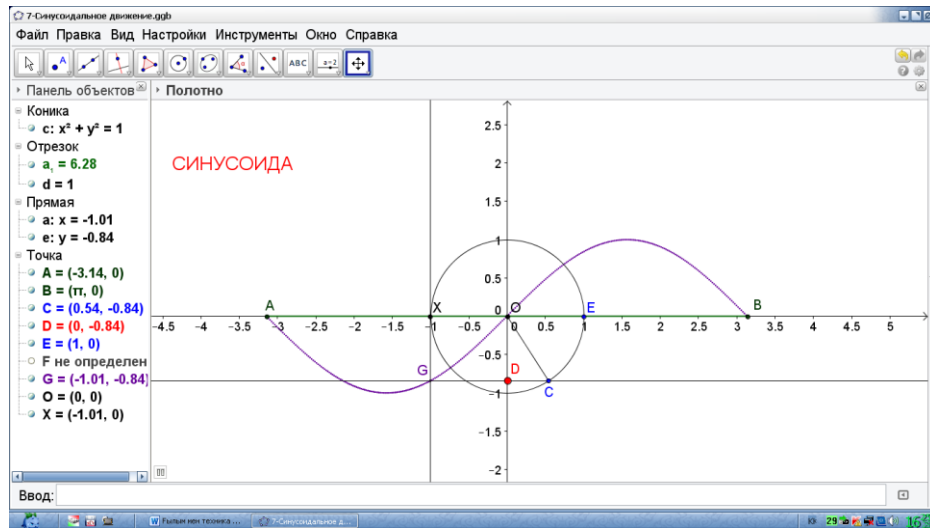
7-Синусоидальное движение.ggb

Файл Правка Вид Настройки Инструменты Окно Справка

ABC

Панель объектов

Полотно

Коника
c: $x^2 + y^2 = 1$
Отрезок
$a_1 = 6.28$
d = 1
Прямая
a: x = -1.01
e: y = -0.84
Точка
A = (-3.14, 0)
B = (π, 0)
C = (0.54, -0.84)
D = (0, -0.84)
E = (1, 0)
F не определен
G = (-1.01, -0.84)
O = (0, 0)
X = (-1.01, 0)

СИНУСОИДА

2.5
2
1.5
1
0.5
0
-0.5
-1
-1.5
-2

-4.5 -4 -3.5 -3 -2.5 -2 -1.5 -1 -0.5 0 0.5 1 1.5 2 2.5 3 3.5 4 4.5 5

A X O E B G D C

Ввод:

Fильм.мен техника ...
7-Синусоидальное д...
29